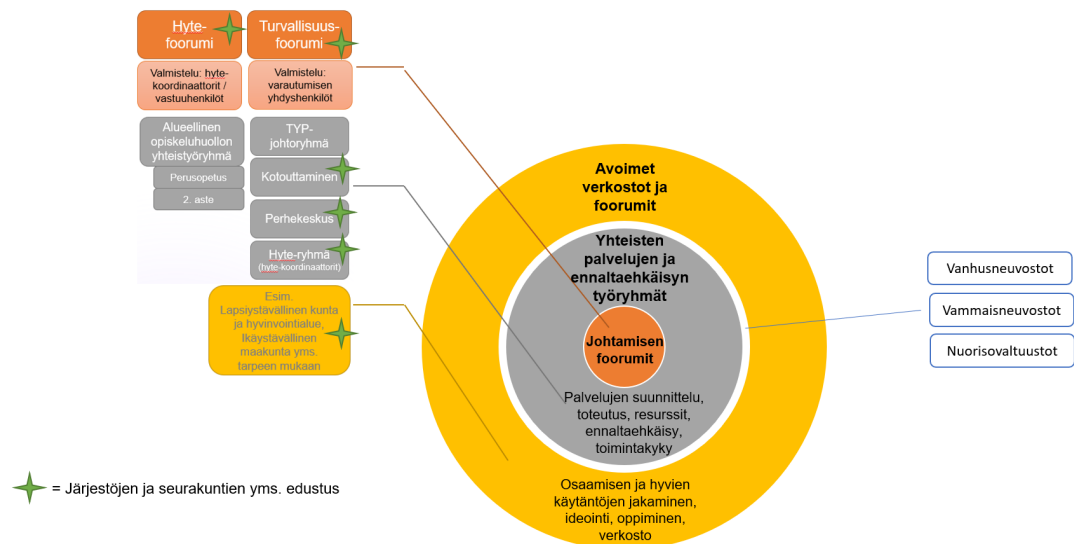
Hyte-foorumi

Turvallisuus-foorumi

Valmistelu: hyte-koordinaattorit / vastuuhenkilöt

Valmistelu: varautumisen yhdyshenkilöt

Alueellinen opiskeluhuollon yhteistyöryhmä

Perusopetus

2. aste

TYP-johtoryhmä

Kotouttaminen

Perhekeskus

Hyte-ryhmä (hyte-koordinaattorit)

Esim. Lapsiystävällinen kunta ja hyvinvointialue, Ikäystävällinen maakunta yms. tarpeen mukaan

Avoimet verkostot ja foorumit

Yhteisten palvelujen ja ennaltaehkäisyn työryhmät

Johtamisen foorumit

Palvelujen suunnittelu, toteutus, resurssit, ennaltaehkäisy, toimintakyky

Osaamisen ja hyvien käytäntöjen jakaminen, ideointi, oppiminen, verkosto

Vanhusneuvostot

Vammaisneuvostot

Nuorisovaltuustot

= Järjestöjen ja seurakuntien yms. edustus